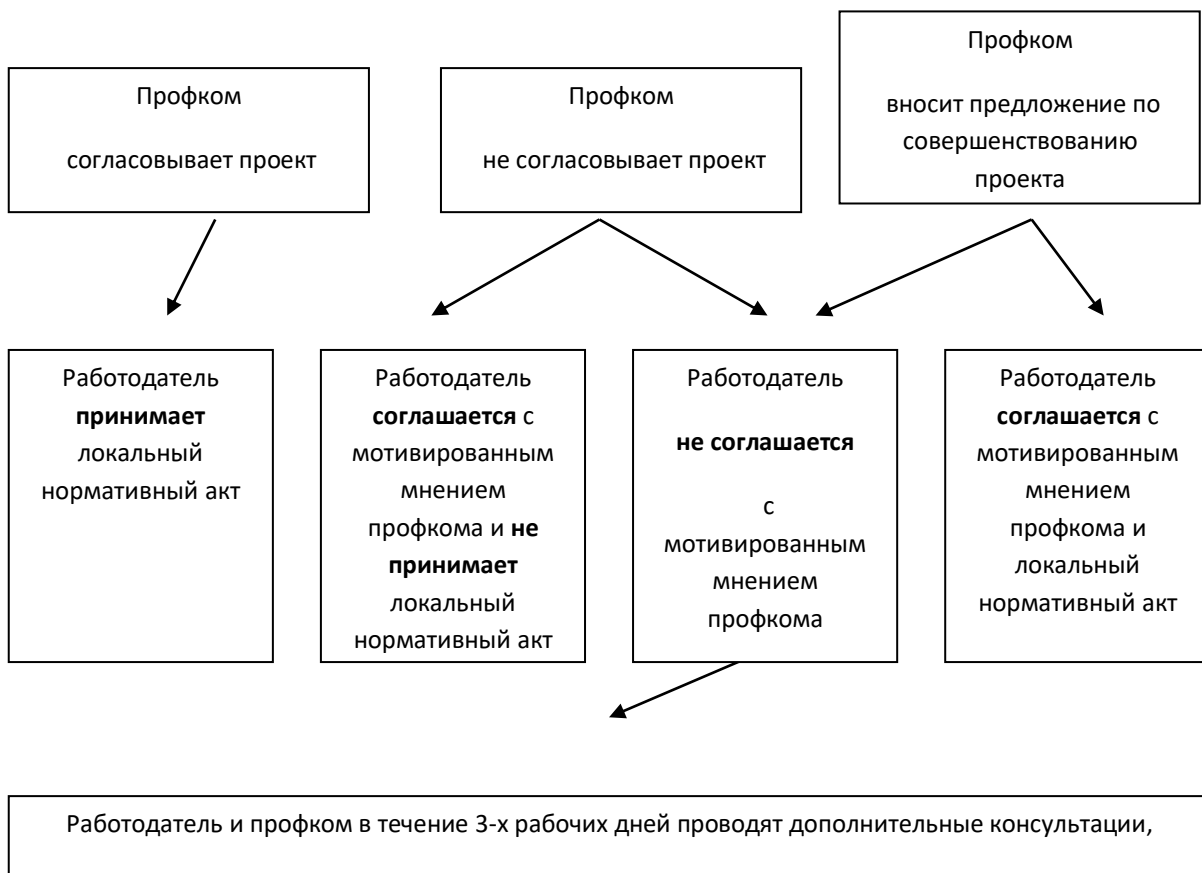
Профком

согласовывает проект

Профком

не согласовывает проект

Профком

вносит предложение по совершенствованию проекта

Работодатель **принимает** локальный нормативный акт

Работодатель **соглашается** с мотивированным мнением профкома и **не принимает** локальный нормативный акт

Работодатель

**не соглашается**

с мотивированным мнением профкома

Работодатель **соглашается** с мотивированным мнением профкома и локальный нормативный акт

Работодатель и профком в течение 3-х рабочих дней проводят дополнительные консультации,